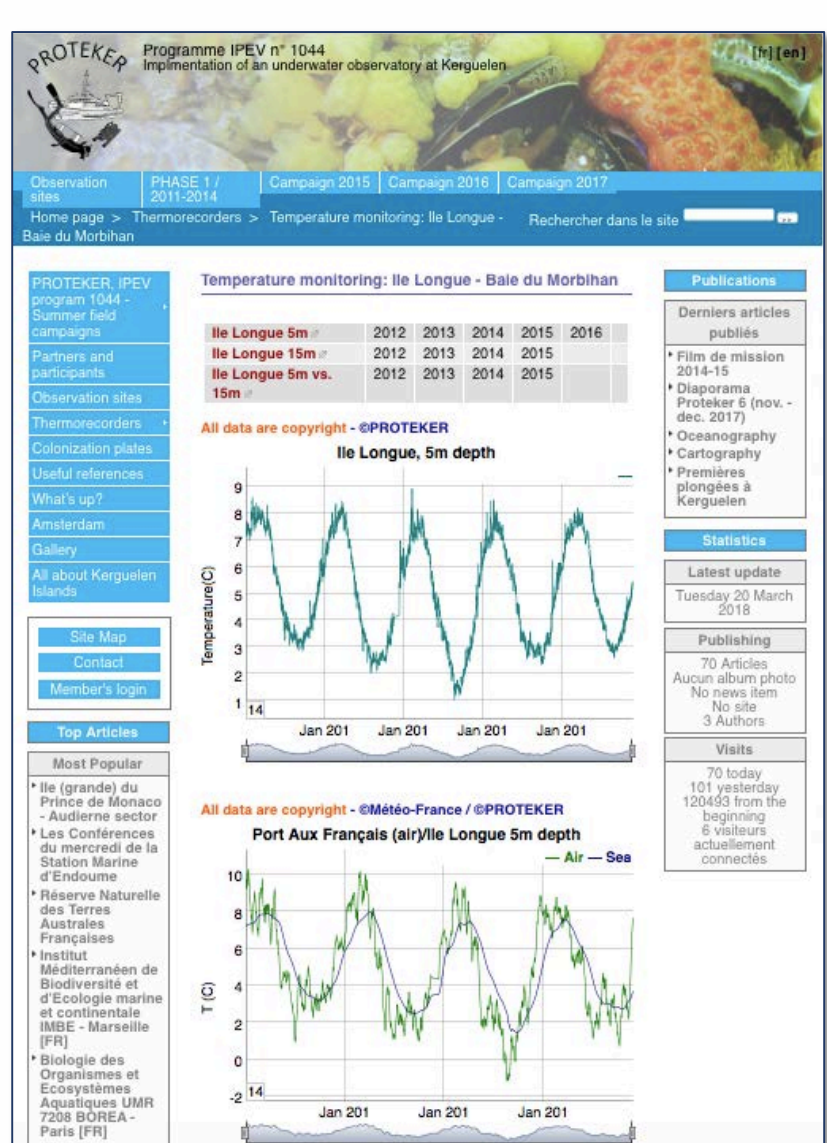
PROTEKER

Programme IPEV n° 1044
Implimentation of an underwater observatory at Kerguelen

[fr] [en]

Observation sites | PHASE 1 / 2011-2014 | Campaign 2015 | Campaign 2016 | Campaign 2017

Home page > Thermorecorders > Temperature monitoring: Ile Longue - Baie du Morbihan

Rechercher dans le site

PROTEKER, IPEV program 1044 - Summer field campaigns
Partners and participants
Observation sites
Thermorecorders
Colonization plates
Useful references
What's up?
Amsterdam
Gallery
All about Kerguelen Islands

Site Map
Contact
Member's login

Top Articles

Most Popular

Ile (grande) du Prince de Monaco - Audierne sector
Les Conférences du mercredi de la Station Marine d'Endoume
Réserve Naturelle des Terres Australes Françaises
Institut Méditerranéen de Biodiversité et d'Ecologie marine et continentale IMBE - Marseille [FR]
Biologie des Organismes et Ecosystèmes Aquatiques UMR 7208 BOREA - Paris [FR]

Temperature monitoring: Ile Longue - Baie du Morbihan

| Ile Longue 5m | 2012 | 2013 | 2014 | 2015 | 2016 |
|---|---|---|---|---|---|
| Ile Longue 15m | 2012 | 2013 | 2014 | 2015 | |
| Ile Longue 5m vs. 15m | 2012 | 2013 | 2014 | 2015 | |

All data are copyright - ©PROTEKER

Ile Longue, 5m depth

Temperature(C)
9
8
7
6
5
4
3
2
1
14
Jan 201 Jan 201 Jan 201 Jan 201

All data are copyright - ©Météo-France / ©PROTEKER

Port Aux Français (air)/Ile Longue 5m depth

— Air — Sea

T (C)
10
8
6
4
2
0
-2
14
Jan 201 Jan 201 Jan 201

Publications

Derniers articles publiés

Film de mission 2014-15
Diaporama Proteker 6 (nov. - dec. 2017)
Oceanography
Cartography
Premières plongées à Kerguelen

Statistics

Latest update
Tuesday 20 March 2018

Publishing
70 Articles
Aucun album photo
No news item
No site
3 Authors

Visits
70 today
101 yesterday
120493 from the beginning
6 visiteurs actuellement connectés